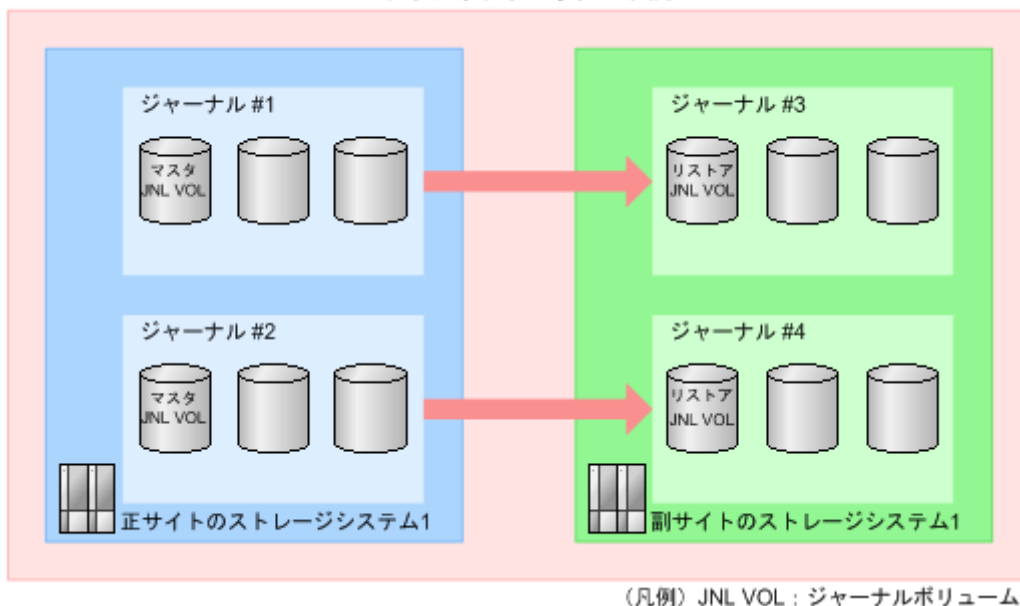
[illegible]

ジャーナル #1

マスタ JNL VOL

ジャーナル #3

リストア JNL VOL

ジャーナル #2

マスタ JNL VOL

ジャーナル #4

リストア JNL VOL

正サイトのストレージシステム1

副サイトのストレージシステム1

（凡例）JNL VOL：ジャーナルボリューム